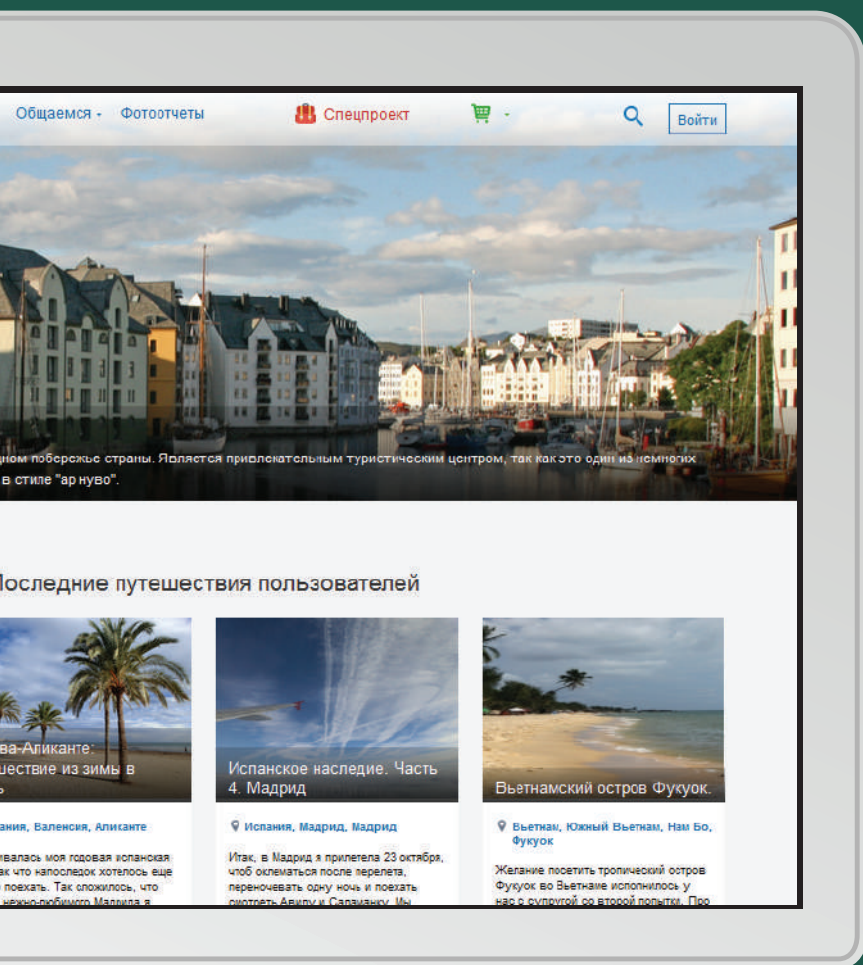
Общаемся · Фотоотчеты

Спецпроект

Войти

ном побережье страны. Является привлекательным туристическим центром, так как это один из немногих в стиле "ар нуво".

Последние путешествия пользователей

ва-Аликанте: шествие из зимы в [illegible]

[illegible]ания, Валенсия, Аликанте

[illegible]ивалась моя годовая испанская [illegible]ак что напоследок хотелось еще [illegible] поехать. Так сложилось, что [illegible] нежно-любимого Мадрида я

Испанское наследие. Часть 4. Мадрид

Испания, Мадрид, Мадрид

Итак, в Мадрид я прилетела 23 октября, чтоб окклематься после перелета, переночевать одну ночь и поехать смотреть Авилу и Саламанку. Мы

Вьетнамский остров Фукуок.

Вьетнам, Южный Вьетнам, Нам Бо, Фукуок

Желание посетить тропический остров Фукуок во Вьетнаме исполнилось у нас с супругой со второй попытки. Про